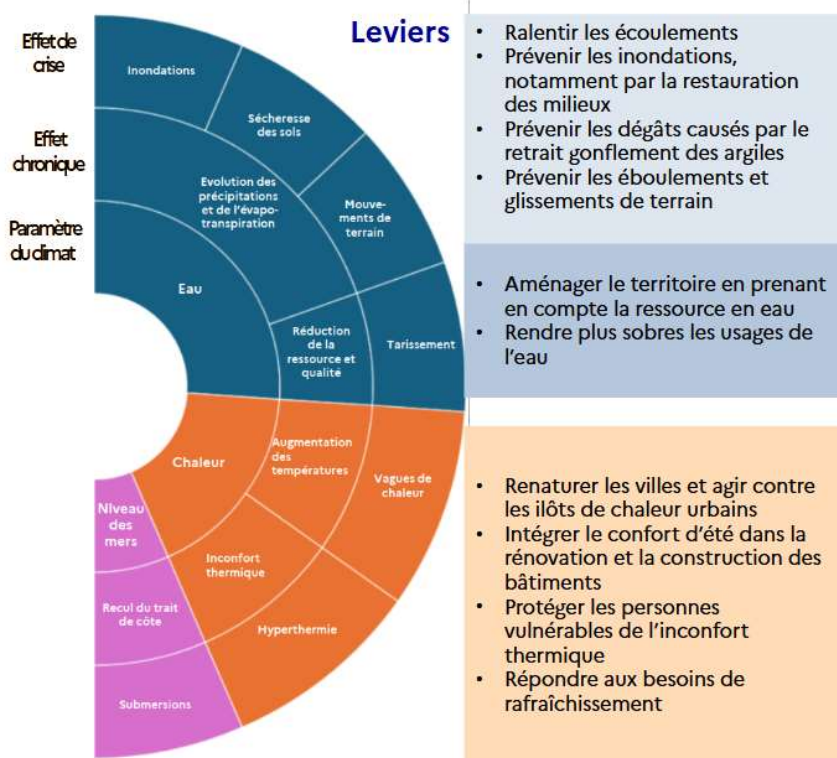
Effet de crise

Effet chronique

Paramètre du climat

Inondations

Sécheresse des sols

Evolution des précipitations et de l'évapotranspiration

Mouvements de terrain

Eau

Réduction de la ressource et qualité

Tarissement

Chaleur

Augmentation des températures

Vagues de chaleur

Niveau des mers

Inconfort thermique

Recul du trait de côte

Hyperthermie

Submersions

Leviers

• Ralentir les écoulements
• Prévenir les inondations, notamment par la restauration des milieux
• Prévenir les dégâts causés par le retrait gonflement des argiles
• Prévenir les éboulements et glissements de terrain

• Aménager le territoire en prenant en compte la ressource en eau
• Rendre plus sobres les usages de l'eau

• Renaturer les villes et agir contre les ilôts de chaleur urbains
• Intégrer le confort d'été dans la rénovation et la construction des bâtiments
• Protéger les personnes vulnérables de l'inconfort thermique
• Répondre aux besoins de rafraîchissement